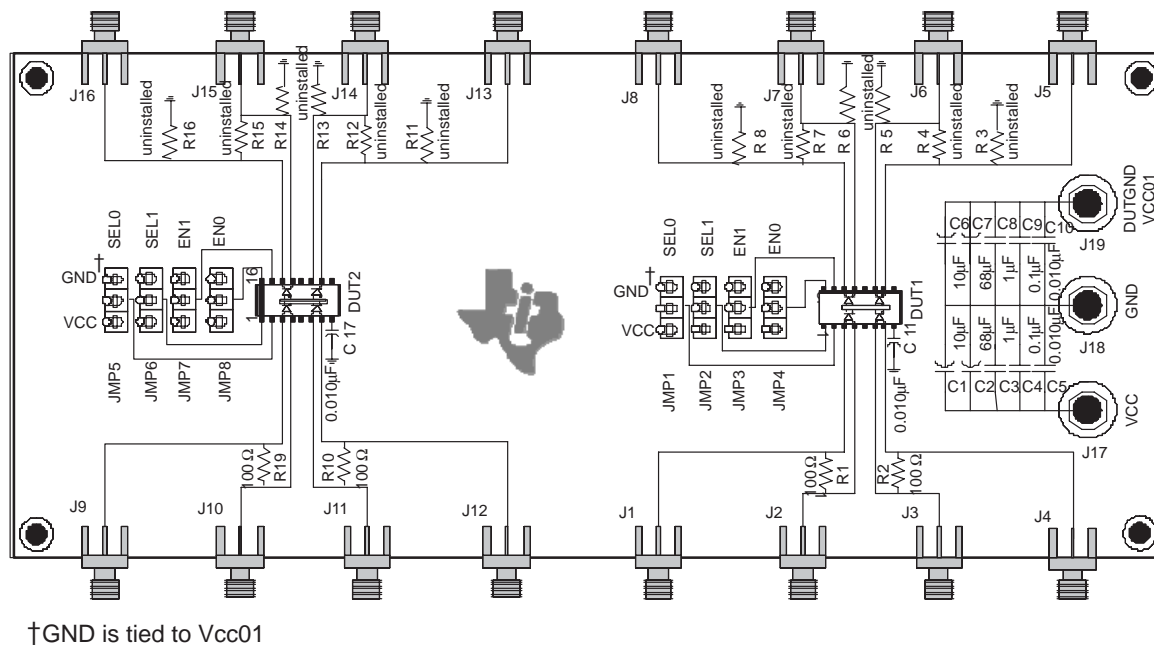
J16
J15
J14
J13
J8
J7
J6
J5
uninstalled
R16
uninstalled
R15
R14
uninstalled
R13
R12
uninstalled
R11
uninstalled
uninstalled
R 8
uninstalled
R 7
R 6
uninstalled
R 5
R 4
uninstalled
R 3
uninstalled
DUTGND
VCC01
SEL0
SEL1
EN1
EN0
GND†
VCC
16
1
DUT2
C 17
0.010μF
JMP5
JMP6
JMP7
JMP8
SEL0
SEL1
EN1
EN0
GND†
VCC
DUT1
C 11
0.010μF
JMP1
JMP2
JMP3
JMP4
C6
C7
C8
C9
C10
10μF
68μF
1μF
0.1μF
0.010μF
J19
GND
10μF
68μF
1μF
0.1μF
0.010μF
J18
C1
C2
C3
C4
C5
VCC
J17
100 Ω
R19
R10
100 Ω
100Ω
R1
R2
100 Ω
J9
J10
J11
J12
J1
J2
J3
J4

†GND is tied to Vcc01